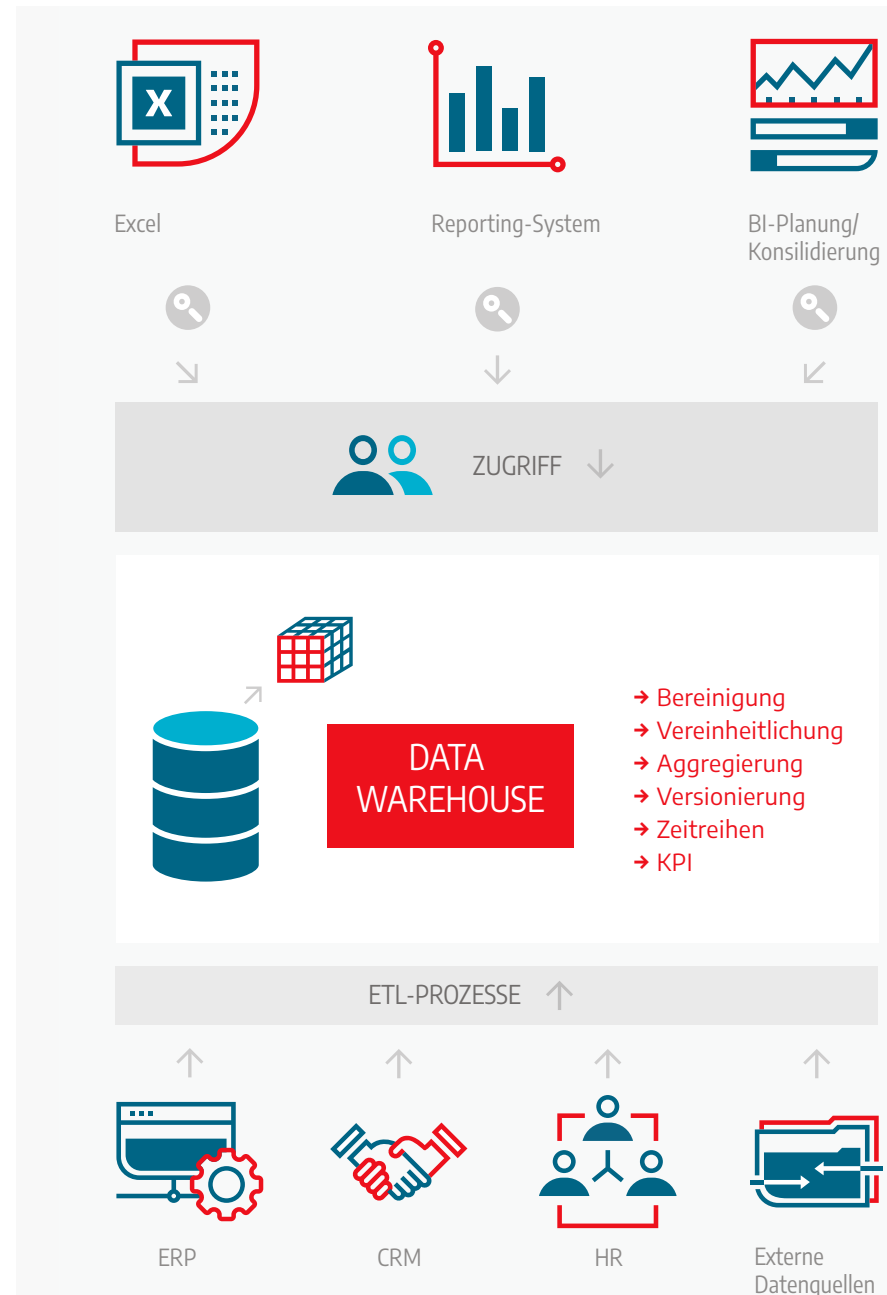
X

Excel

Reporting-System

BI-Planung/
Konsilidierung

ZUGRIFF

DATA
WAREHOUSE

→ Bereinigung
→ Vereinheitlichung
→ Aggregierung
→ Versionierung
→ Zeitreihen
→ KPI

ETL-PROZESSE

ERP

CRM

HR

Externe
Datenquellen